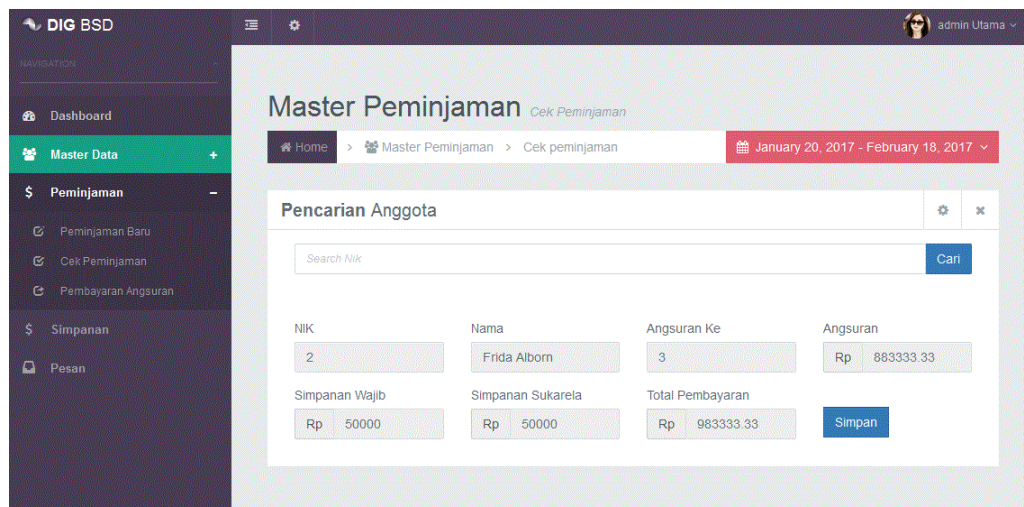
DIG BSD

admin Utama

NAVIGATION

Dashboard

Master Data +

Peminjaman −

Peminjaman Baru

Cek Peminjaman

Pembayaran Angsuran

Simpanan

Pesan

Master Peminjaman Cek Peminjaman

Home > Master Peminjaman > Cek peminjaman

January 20, 2017 - February 18, 2017

Pencarian Anggota

Search Nik

Cari

NIK
2

Nama
Frida Alborn

Angsuran Ke
3

Angsuran
Rp 883333.33

Simpanan Wajib
Rp 50000

Simpanan Sukarela
Rp 50000

Total Pembayaran
Rp 983333.33

Simpan